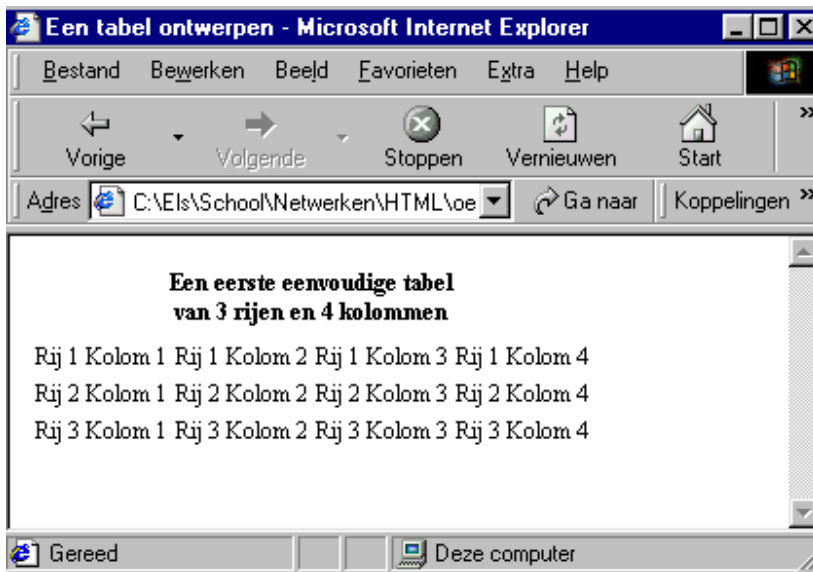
Een tabel ontwerpen - Microsoft Internet Explorer

Bestand Bewerken Beeld Favorieten Extra Help

Vorige Volgende Stoppen Vernieuwen Start

Adres C:\Els\School\Netwerken\HTML\oe Ga naar Koppelingen

**Een eerste eenvoudige tabel van 3 rijen en 4 kolommen**

| Rij 1 Kolom 1 | Rij 1 Kolom 2 | Rij 1 Kolom 3 | Rij 1 Kolom 4 |
|---|---|---|---|
| Rij 2 Kolom 1 | Rij 2 Kolom 2 | Rij 2 Kolom 3 | Rij 2 Kolom 4 |
| Rij 3 Kolom 1 | Rij 3 Kolom 2 | Rij 3 Kolom 3 | Rij 3 Kolom 4 |

Gereed Deze computer